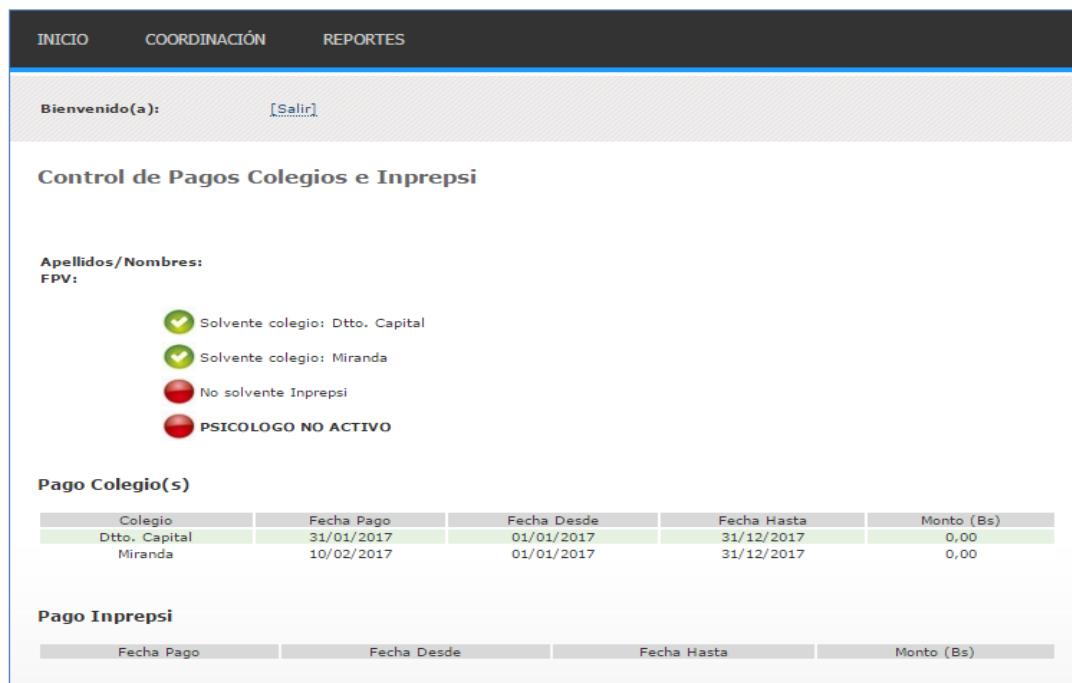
INICIO COORDINACIÓN REPORTES

Bienvenido(a): [Salir]

Control de Pagos Colegios e Inprepsi

Apellidos/Nombres:
FPV:

Solvente colegio: Dtto. Capital

Solvente colegio: Miranda

No solvente Inprepsi

PSICOLOGO NO ACTIVO

Pago Colegio(s)

| Colegio | Fecha Pago | Fecha Desde | Fecha Hasta | Monto (Bs) |
|---|---|---|---|---|
| Dtto. Capital | 31/01/2017 | 01/01/2017 | 31/12/2017 | 0,00 |
| Miranda | 10/02/2017 | 01/01/2017 | 31/12/2017 | 0,00 |

Pago Inprepsi

| Fecha Pago | Fecha Desde | Fecha Hasta | Monto (Bs) |
|---|---|---|---|